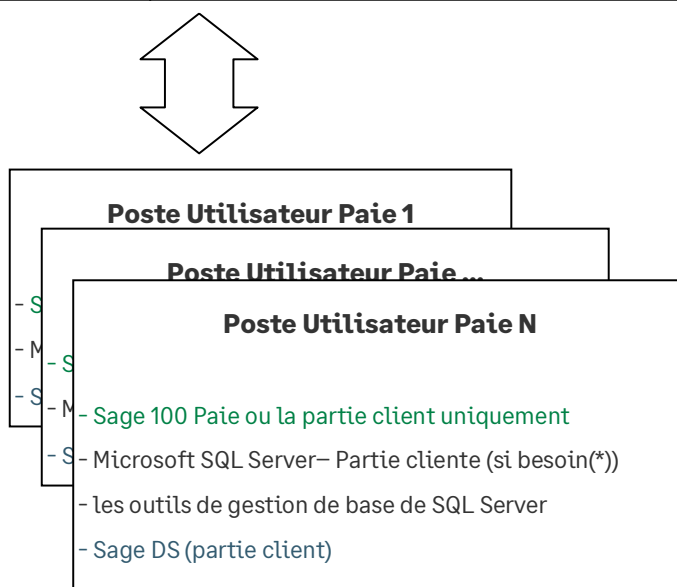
Poste Utilisateur Paie 1

- S

- M

- S

Poste Utilisateur Paie ...

- S

- M

- S

Poste Utilisateur Paie N

- Sage 100 Paie ou la partie client uniquement

- Microsoft SQL Server– Partie cliente (si besoin(*))

- les outils de gestion de base de SQL Server

- Sage DS (partie client)